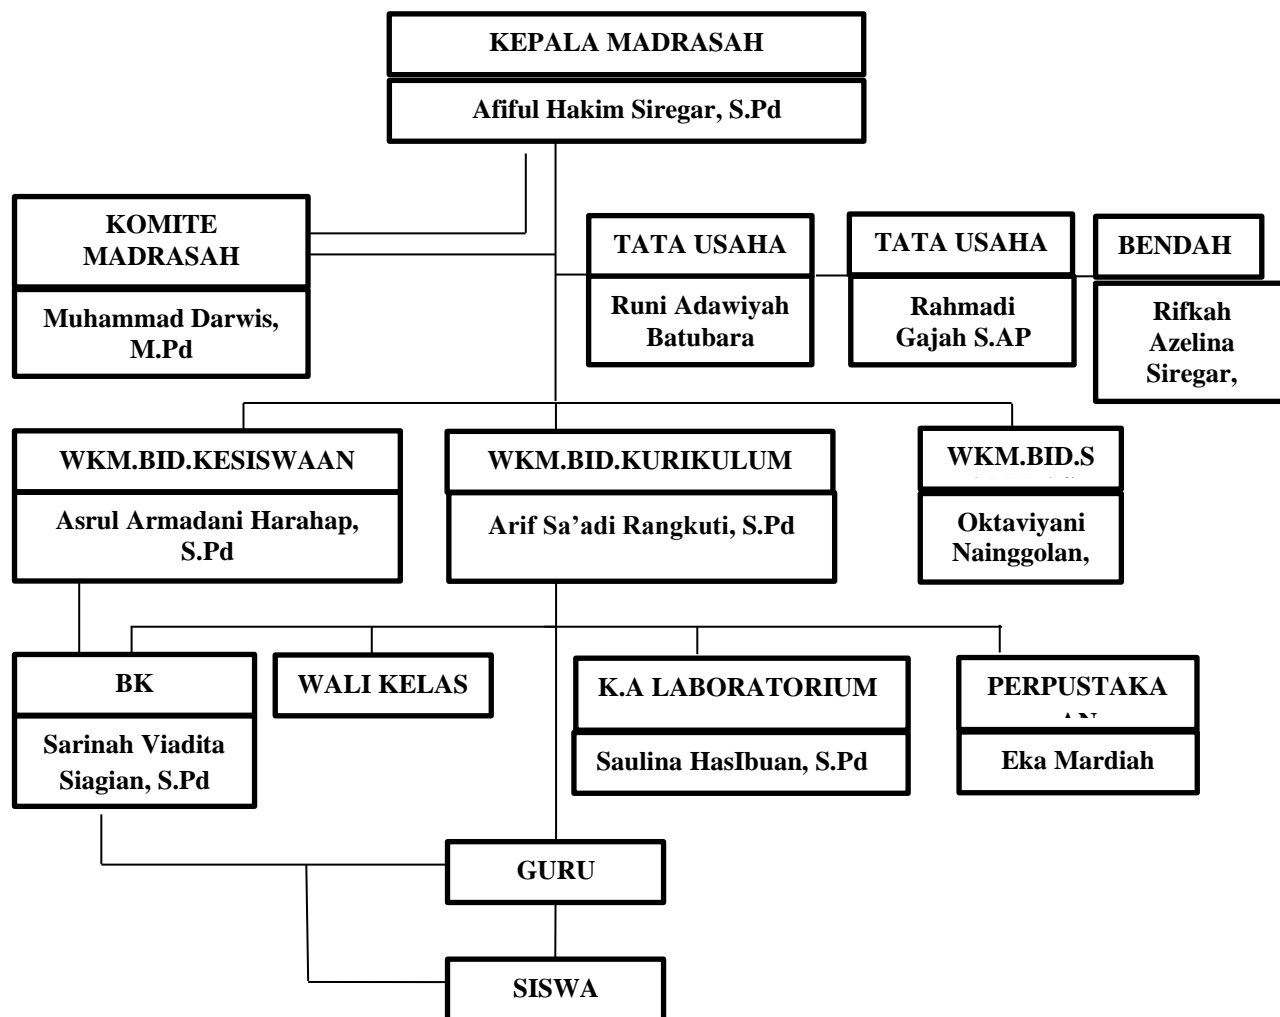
KEPALA MADRASAH

Afiful Hakim Siregar, S.Pd

KOMITE MADRASAH

Muhammad Darwis, M.Pd

TATA USAHA

Runi Adawiyah Batubara

TATA USAHA

Rahmadi Gajah S.AP

BENDAH

Rifkah Azelina Siregar,

WKM.BID.KESISWAAN

Asrul Armadani Harahap, S.Pd

WKM.BID.KURIKULUM

Arif Sa'adi Rangkuti, S.Pd

WKM.BID.S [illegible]

Oktaviyani Nainggolan,

BK

Sarinah Viadita Siagian, S.Pd

WALI KELAS

K.A LABORATORIUM

Saulina HasIbuan, S.Pd

PERPUSTAKA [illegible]

Eka Mardiah

GURU

SISWA